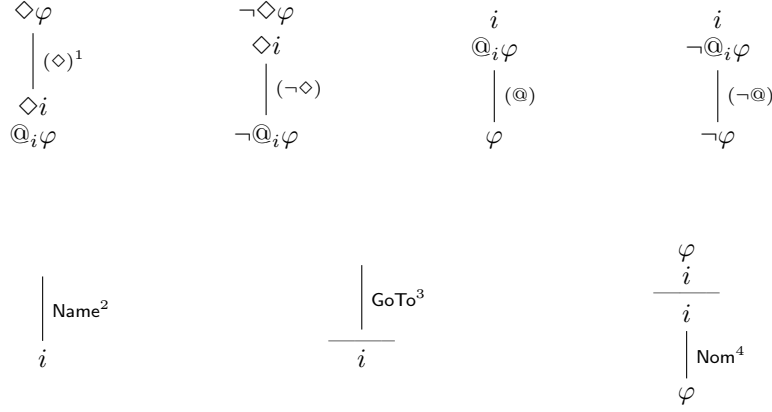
$\Diamond\varphi$
$(\Diamond)^1$
$\Diamond i$
$@_i\varphi$

$\neg\Diamond\varphi$
$\Diamond i$
$(\neg\Diamond)$
$\neg @_i\varphi$

$i$
$@_i\varphi$
$(@)$
$\varphi$

$i$
$\neg @_i\varphi$
$(\neg @)$
$\neg\varphi$

Name$^2$
$i$

GoTo$^3$
$i$

$\varphi$
$i$
$i$
Nom$^4$
$\varphi$